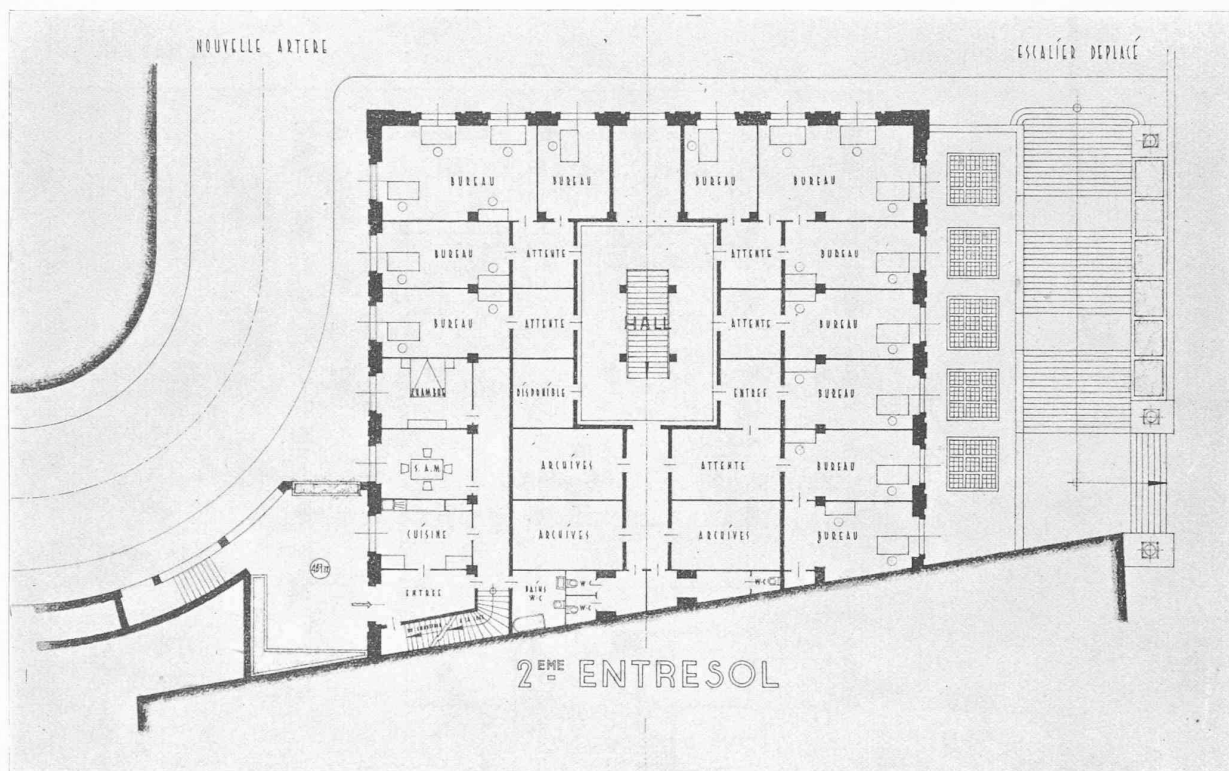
NOUVELLE ARTERE

ESCALIER DEPLACÉ

BUREAU
BUREAU
BUREAU
BUREAU

BUREAU
ATTENTE
ATTENTE
BUREAU

BUREAU
ATTENTE
HALL
ATTENTE
BUREAU

CHAMBRE
DISPONIBLE
ENTREE
BUREAU

S.A.M.
ARCHIVES
ATTENTE
BUREAU

CUISINE
ARCHIVES
ARCHIVES
BUREAU

451m

ENTREE
BAINS W-C
W-C
W-C
W-C

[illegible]

2$^{EME}$ ENTRESOL